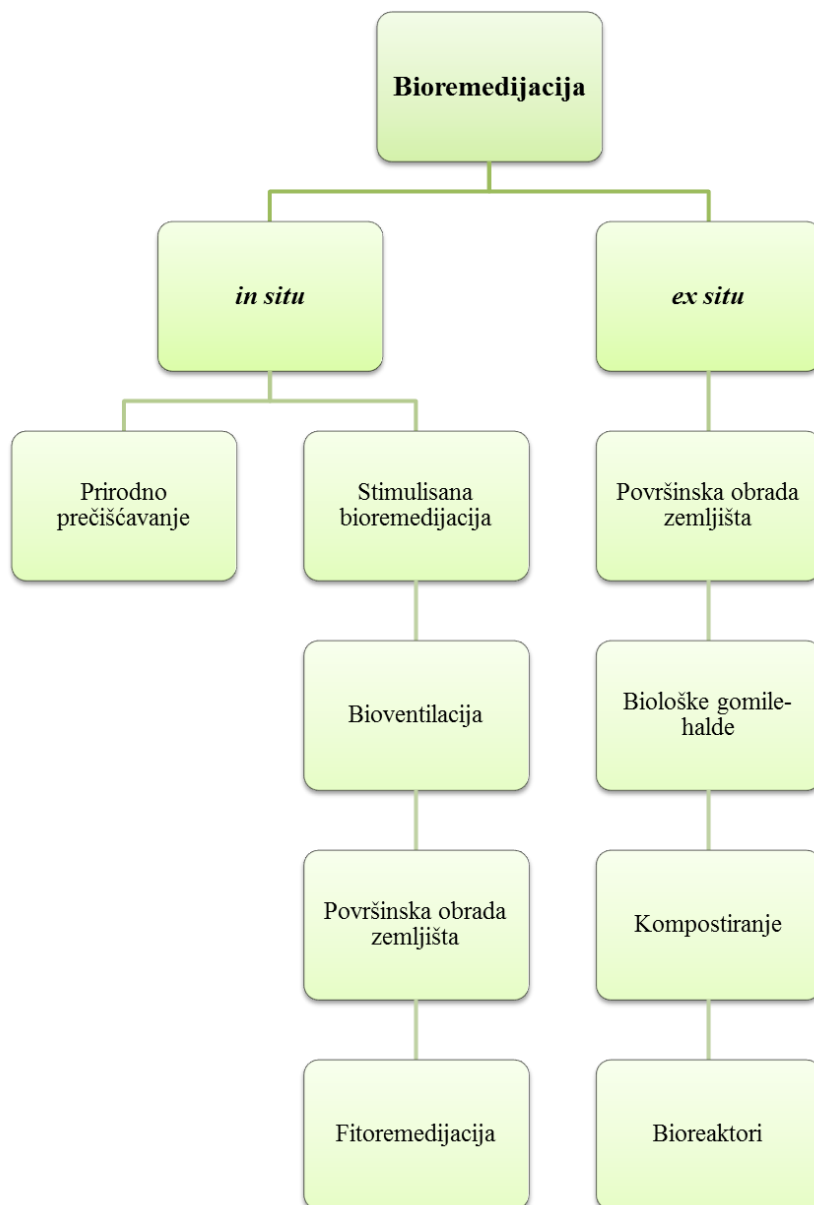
Bioremedijacija

in situ

ex situ

Prirodno prečišćavanje

Stimulisana bioremedijacija

Bioventilacija

Površinska obrada zemljišta

Fitoremedijacija

Površinska obrada zemljišta

Biološke gomile-halde

Kompostiranje

Bioreaktori